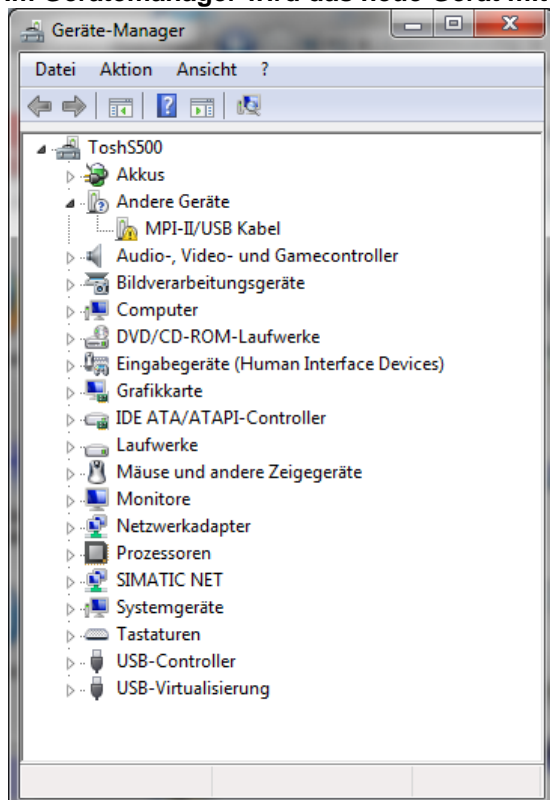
Im Gerätemanager wird das neue Gerät mit

Geräte-Manager

Datei Aktion Ansicht ?

ToshS500
Akkus
Andere Geräte
MPI-II/USB Kabel
Audio-, Video- und Gamecontroller
Bildverarbeitungsgeräte
Computer
DVD/CD-ROM-Laufwerke
Eingabegeräte (Human Interface Devices)
Grafikkarte
IDE ATA/ATAPI-Controller
Laufwerke
Mäuse und andere Zeigegeräte
Monitore
Netzwerkadapter
Prozessoren
SIMATIC NET
Systemgeräte
Tastaturen
USB-Controller
USB-Virtualisierung